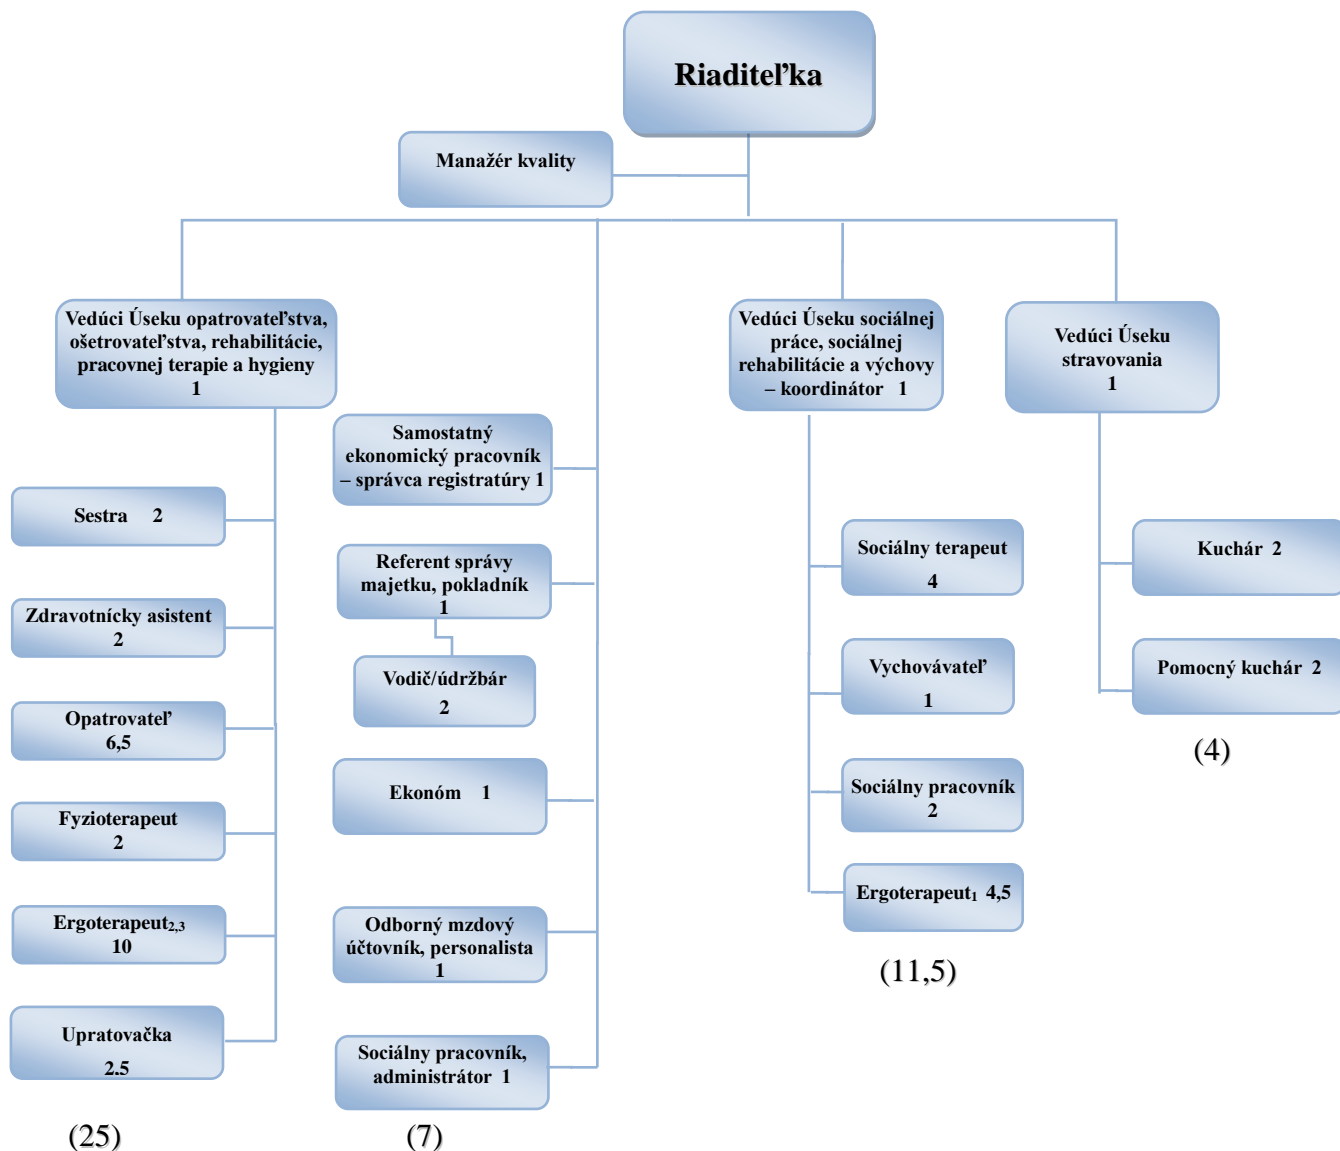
Riaditeľka

Manažér kvality

Vedúci Úseku opatrovateľstva, ošetrovateľstva, rehabilitácie, pracovnej terapie a hygieny 1

Sestra 2

Zdravotnícky asistent 2

Opatrovateľ 6,5

Fyzioterapeut 2

Ergoterapeut$_{2,3}$ 10

Upratovačka 2.5

(25)

Samostatný ekonomický pracovník – správca registratúry 1

Referent správy majetku, pokladník 1

Vodič/údržbár 2

Ekonóm 1

Odborný mzdový účtovník, personalista 1

Sociálny pracovník, administrátor 1

(7)

Vedúci Úseku sociálnej práce, sociálnej rehabilitácie a výchovy – koordinátor 1

Sociálny terapeut 4

Vychovávateľ 1

Sociálny pracovník 2

Ergoterapeut$_1$ 4,5

(11,5)

Vedúci Úseku stravovania 1

Kuchár 2

Pomocný kuchár 2

(4)